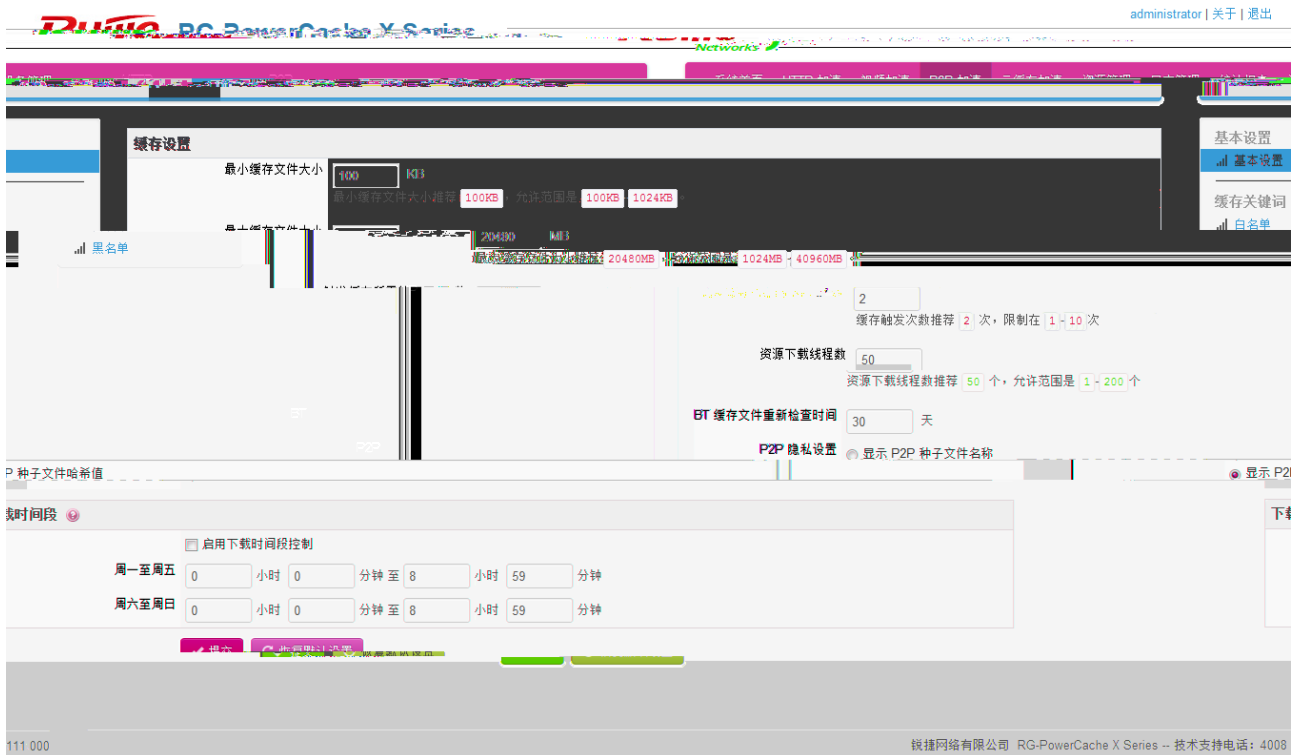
RG-PowerCache X Series

administrator | 关于 | 退出

Networks

缓存设置

最小缓存文件大小 100 KB
最小缓存文件大小推荐 100KB，允许范围是 100KB - 1024KB

20480 MB
20480MB 1024MB - 40960MB

基本设置
基本设置
缓存关键词
白名单
黑名单

2
缓存触发次数推荐 2 次，限制在 1 - 10 次

资源下载线程数 50
资源下载线程数推荐 50 个，允许范围是 1 - 200 个

BT 缓存文件重新检查时间 30 天

P2P 隐私设置 显示 P2P 种子文件名称

P 种子文件哈希值

显示 P2P

载时间段

启用下载时间段控制

周一至周五 0 小时 0 分钟 至 8 小时 59 分钟
周六至周日 0 小时 0 分钟 至 8 小时 59 分钟

下载

提交 恢复默认设置

111 000

锐捷网络有限公司 RG-PowerCache X Series -- 技术支持电话：4008